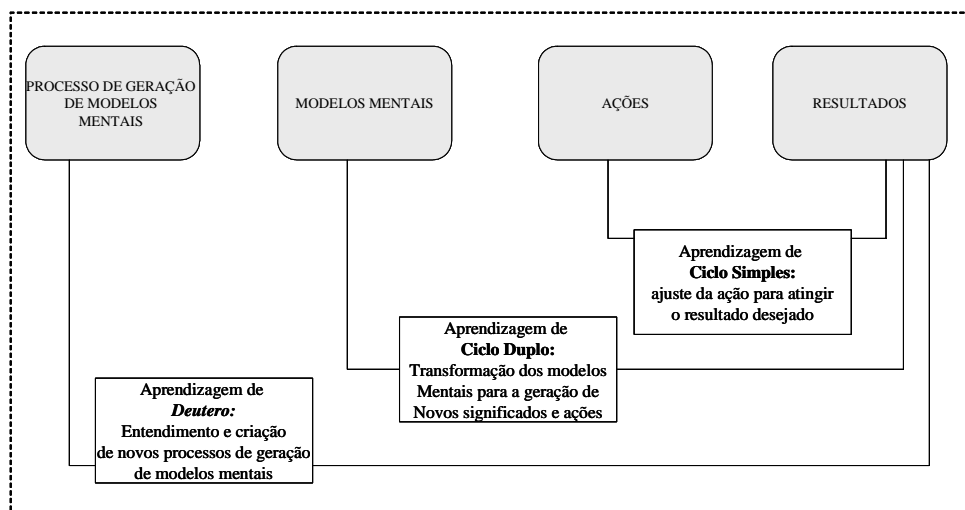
PROCESSO DE GERAÇÃO DE MODELOS MENTAIS

MODELOS MENTAIS

AÇÕES

RESULTADOS

Aprendizagem de **Ciclo Simples:** ajuste da ação para atingir o resultado desejado

Aprendizagem de **Ciclo Duplo:** Transformação dos modelos Mentais para a geração de Novos significados e ações

Aprendizagem de ***Deutero:*** Entendimento e criação de novos processos de geração de modelos mentais